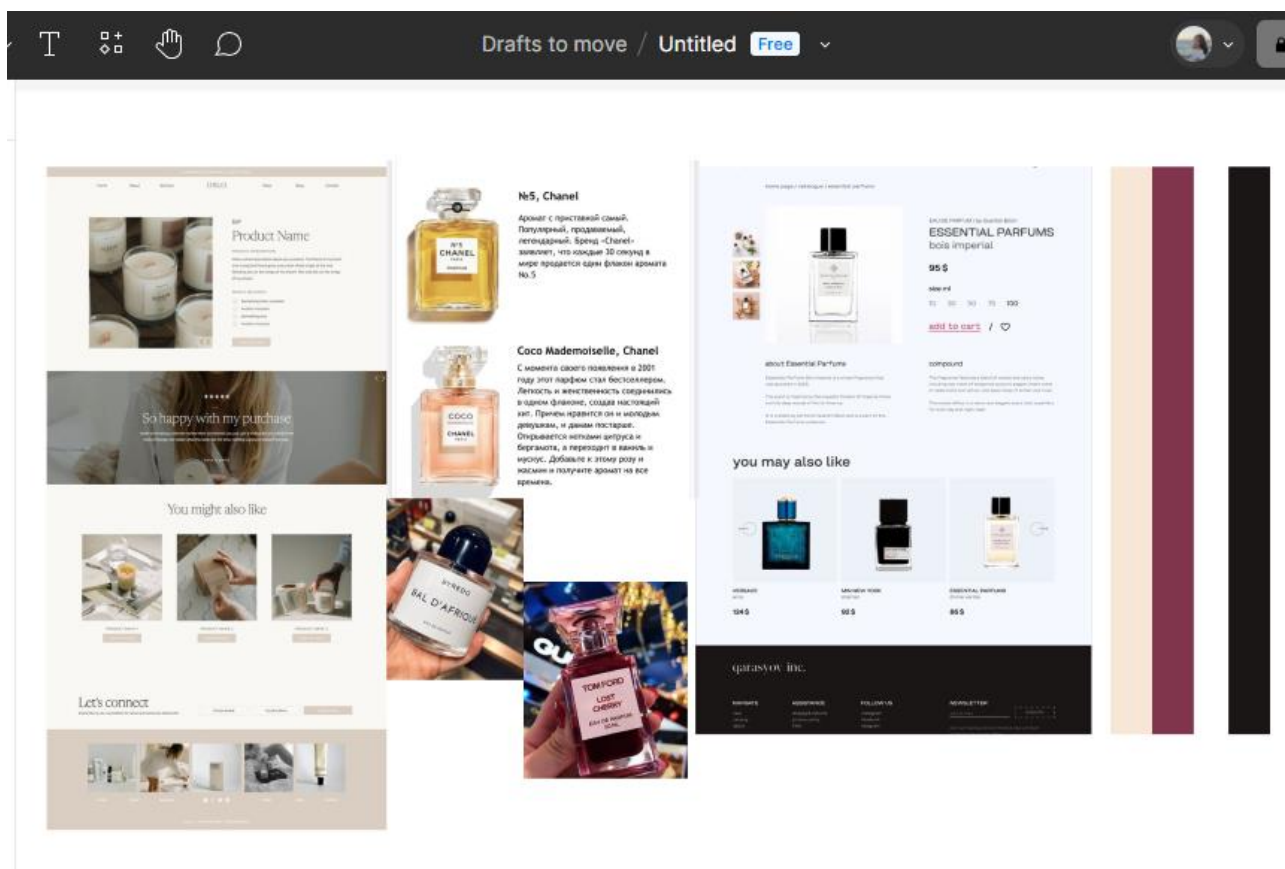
Drafts to move / Untitled Free

Product Name

So happy with my purchase

You might also like

Let's connect

№5, Chanel

Аромат с приставкой самый. Популярный, продаваемый, легендарный. Бренд «Chanel» заявляет, что каждые 30 секунд в мире продается один флакон аромата №5

Coco Mademoiselle, Chanel

С момента своего появления в 2001 году этот парфюм стал бестселлером. Легкость и женственность соединились в одном флаконе, создав настоящий хит. Причем нравится он и молодым девушкам, и дамам постарше. Открывается нотками цитруса и бергамота, а переходит в ваниль и мускус. Добавьте к этому розу и жасмин и получите аромат на все времена.

BYREDO BAL D'AFRIQUE

TOM FORD LOST CHERRY EAU DE PARFUM

home page / catalogue / essential parfums

ESSENTIAL PARFUMS
bois imperial

95 $

add to cart /

about Essential Parfums

compound

you may also like

qarasyov inc.